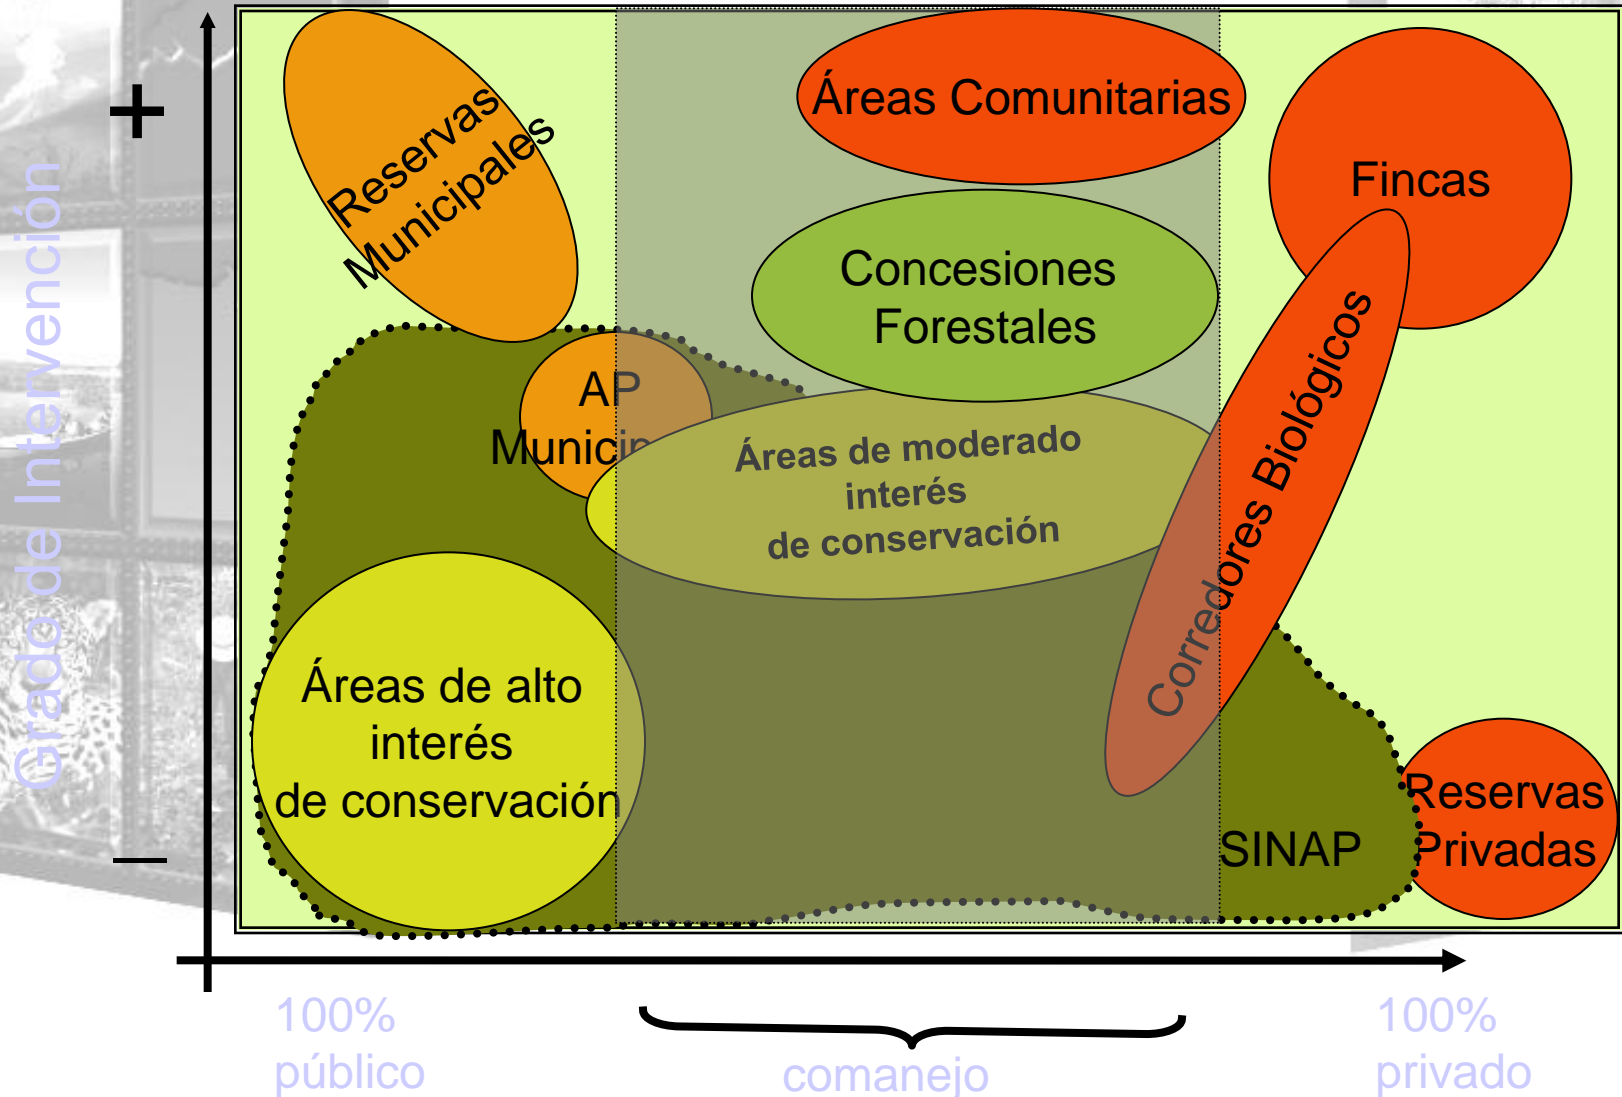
Grado de Intervención

+

—

Reservas Municipales

Áreas Comunitarias

Fincas

Concesiones Forestales

AP Municip

Áreas de moderado interés de conservación

Corredores Biológicos

Áreas de alto interés de conservación

SINAP

Reservas Privadas

100% público

comanejo

100% privado